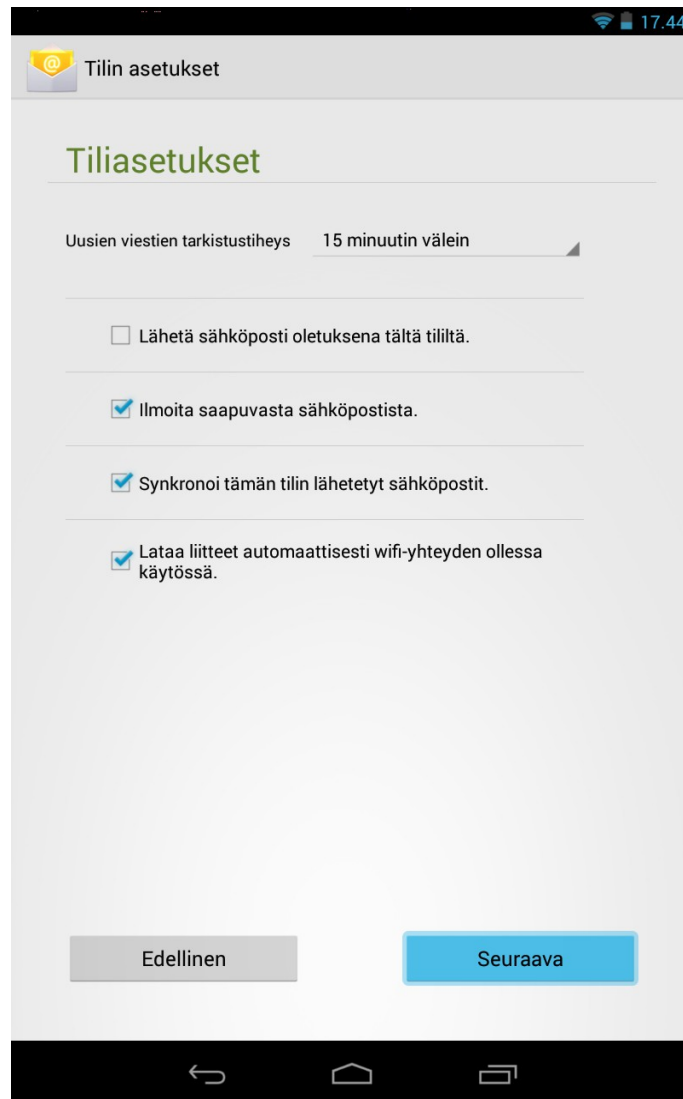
17.44

Tilin asetukset

Tiliasetukset

Uusien viestien tarkistustiheys 15 minuutin välein

Lähetä sähköposti oletuksena tältä tililtä.

Ilmoita saapuvasta sähköpostista.

Synkronoi tämän tilin lähetetyt sähköpostit.

Lataa liitteet automaattisesti wifi-yhteyden ollessa käytössä.

Edellinen

Seuraava